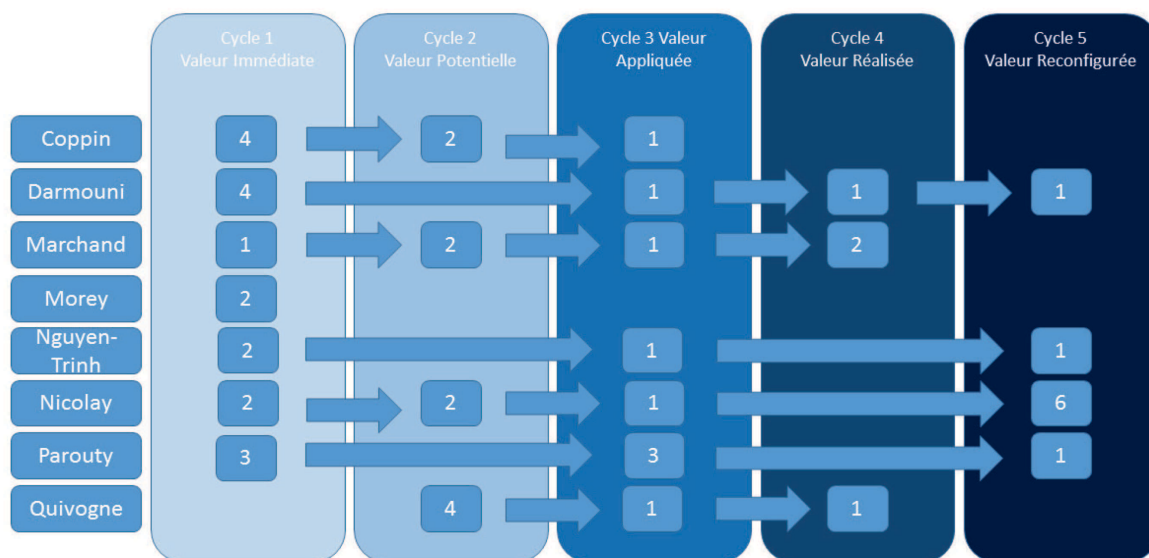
| | Cycle 1 Valeur Immédiate | Cycle 2 Valeur Potentielle | Cycle 3 Valeur Appliquée | Cycle 4 Valeur Réalisée | Cycle 5 Valeur Reconfigurée |
|---|---|---|---|---|---|
| Coppin | 4 | 2 | 1 | | |
| Darmouni | 4 | | 1 | 1 | 1 |
| Marchand | 1 | 2 | 1 | 2 | |
| Morey | 2 | | | | |
| Nguyen-Trinh | 2 | | 1 | | 1 |
| Nicolay | 2 | 2 | 1 | | 6 |
| Parouty | 3 | | 3 | | 1 |
| Quivogne | | 4 | 1 | 1 | |